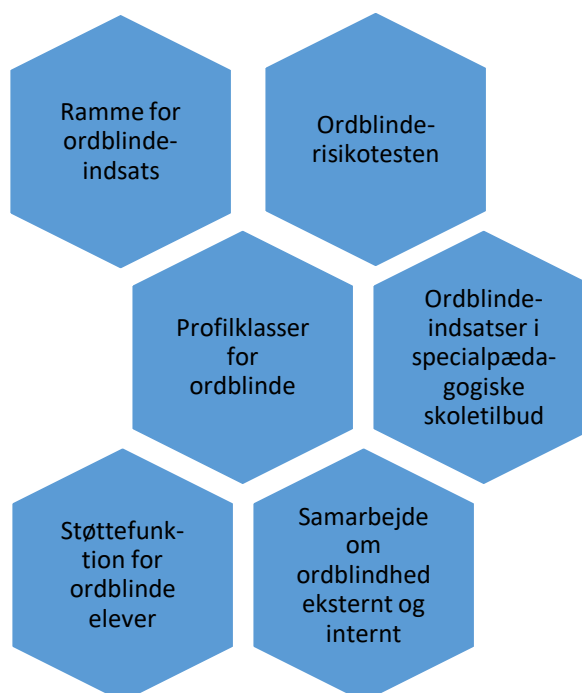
Ramme for ordblindeindsats

Ordblinderisikotesten

Profilklasser for ordblinde

Ordblindeindsatser i specialpædagogiske skoletilbud

Støttefunktion for ordblinde elever

Samarbejde om ordblindhed eksternt og internt